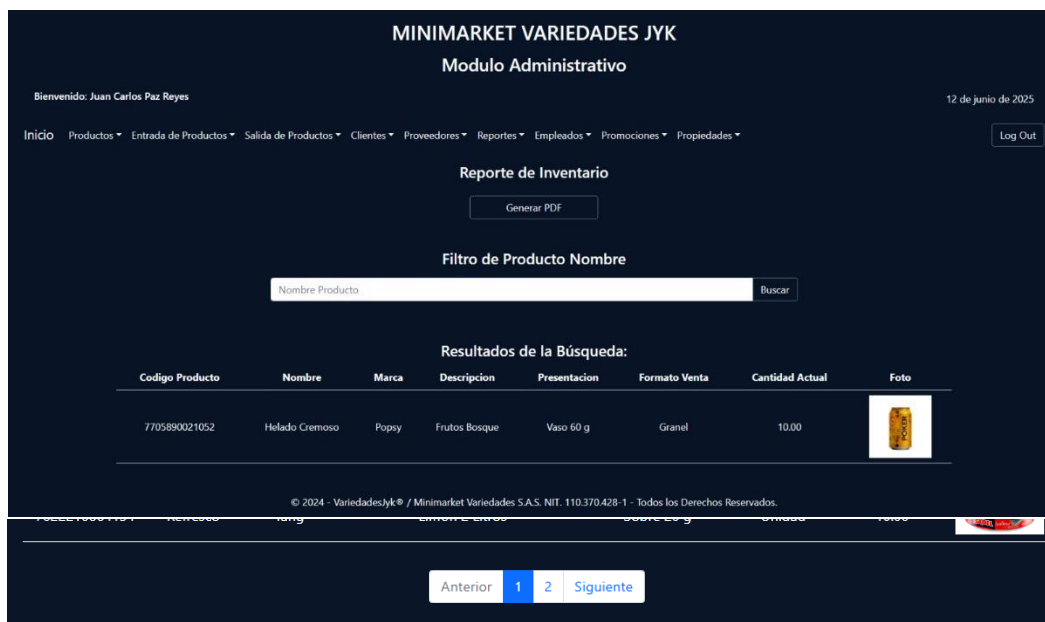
MINIMARKET VARIEDADES JYK
Modulo Administrativo

Bienvenido: Juan Carlos Paz Reyes

12 de junio de 2025

Inicio Productos ▾ Entrada de Productos ▾ Salida de Productos ▾ Clientes ▾ Proveedores ▾ Reportes ▾ Empleados ▾ Promociones ▾ Propiedades ▾

Log Out

Reporte de Inventario

Generar PDF

Filtro de Producto Nombre

Nombre Producto

Buscar

Resultados de la Búsqueda:

| Codigo Producto | Nombre | Marca | Descripcion | Presentacion | Formato Venta | Cantidad Actual | Foto |
|---|---|---|---|---|---|---|---|
| 7705890021052 | Helado Cremoso | Popsy | Frutos Bosque | Vaso 60 g | Granel | 10.00 | POKER |

© 2024 - VariedadesJyk® / Minimarket Variedades S.A.S. NIT. 110.370.428-1 - Todos los Derechos Reservados.

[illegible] Refresco Tang Limón Z Extra Sobre 20 g Unidad 10.00

Anterior 1 2 Siguiente